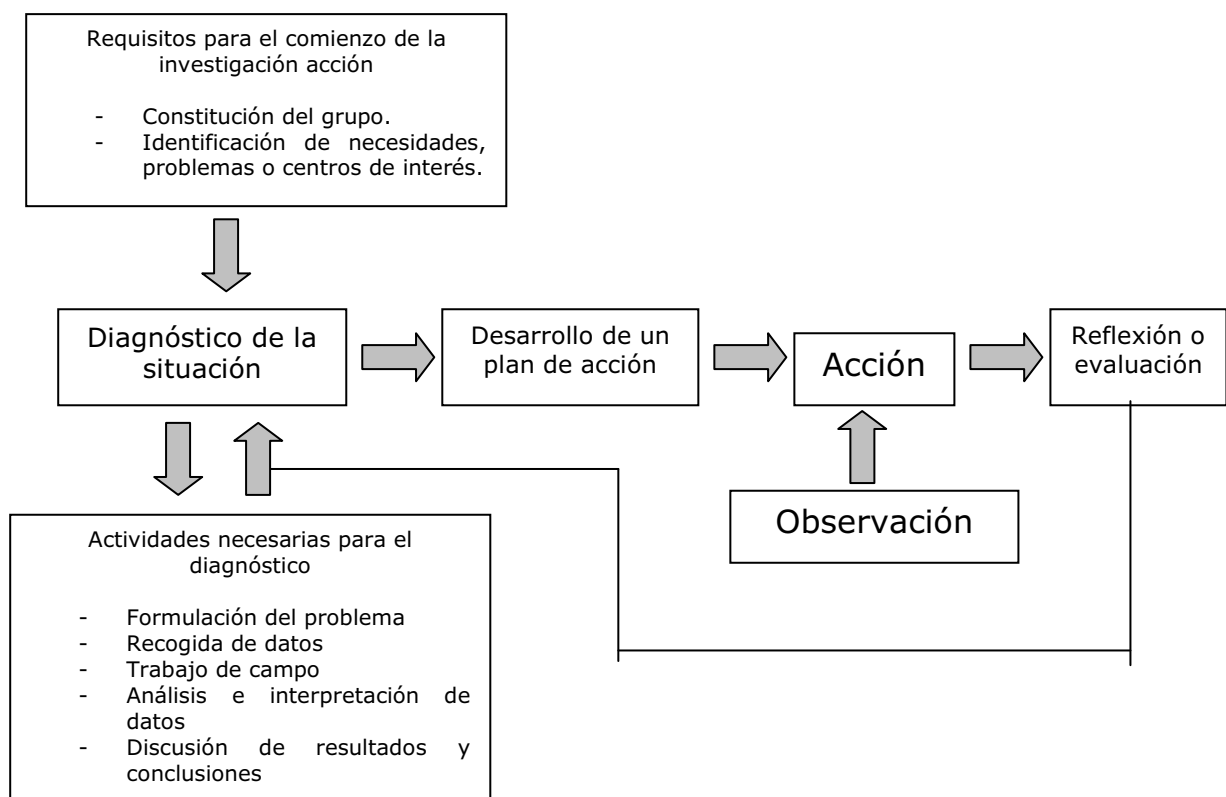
Requisitos para el comienzo de la investigación acción

- Constitución del grupo.
- Identificación de necesidades, problemas o centros de interés.

Diagnóstico de la situación

Desarrollo de un plan de acción

Acción

Reflexión o evaluación

Observación

Actividades necesarias para el diagnóstico

- Formulación del problema
- Recogida de datos
- Trabajo de campo
- Análisis e interpretación de datos
- Discusión de resultados y conclusiones